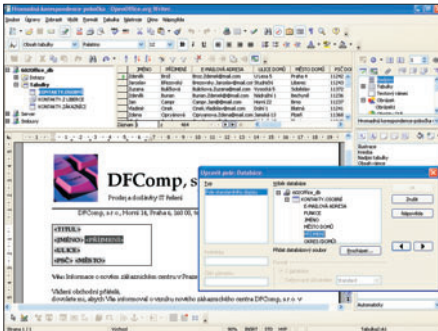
Hromadná korespondence.odt - OpenOffice.org Writer

Soubor Úpravy Zobrazit Vložit Formát Tabulka Nástroje Okno Nápověda

Obsah tabulky Palatino 12

| JMÉNO | PŘÍJMENÍ | E-MAILOVÁ ADRESA | ULICE DOMU | MĚSTO DOMŮ | PSČ DO |
|---|---|---|---|---|---|
| Zdeněk | Brož | Broz.Zdenek@mail.com | U Lesa 5 | Praha 4 | 11240 |
| Jaroslav | Hrouzek | Hrouzek.Jaroslav@mail.com | Rudolfov | Liberec | 11240 |
| Zuzana | Bulíková | Bulikova.Zuzana@mail.com | Veselá 5 | Soběslav | 11252 |
| Zdeněk | Buran | Buran.Zdenek@mail.com | Nádražní 1 | Bechyně | 11200 |
| Jan | Campr | Campr.Jan@mail.com | Horní 22 | Brno | 11237 |
| Radan | Čiruk | Ciruk.Radan@mail.com | Dolní 1 | Blatná | 11242 |
| Jiřina | Oprcanová | Oprcanova.Jirina@mail.com | Sesalá 12 | Plzeň | 11260 |

ooxOffice_db
Dotazy
Tabulky
KONTAKTY OSOBNÍ
KONTAKTY ZÁKAZNÍCI
KONTAKTY 2
Server
Databáze

DFComp, s
Prodej a distribuce IT řešení
DFComp, s.r.o., Horní 18, Praha 6, 160 00,

<TITUL>
<JMÉNO> <PŘÍJMENÍ>
<ULICE>
<PSČ> <MĚSTO>

Vás informace o novém zákaznickém centru v Praze

Vážení obchodní přátelé,
dovolte mi, abych Vás informoval o vzniku nového zákaznického centra DFComp, s.r.o. v

Upravit pole: Databáze
Typ
Pole hromadného dopisu
Výběr databáze
ooxOffice_db
KONTAKTY OSOBNÍ
E-MAILOVÁ ADRESA
FUNKCE
JMÉNO
MĚSTO DOMŮ
PSČ DOMŮ
OKRES DOMŮ
Vložit
Zavřít
Nápověda
Procházet...
Formát
Z databáze
Uživatelem definováno
Standard

Hromadná korespondence.pdf
Dotazy
Tabulky
Textové zdroje
Obrázky
Ilustrace
Tabulka
Rejstřík
Objekty OLE
Automaticky

Stránka 1 / 1 Výchozí 100% INSRT STD HYP Tabulka1.A1